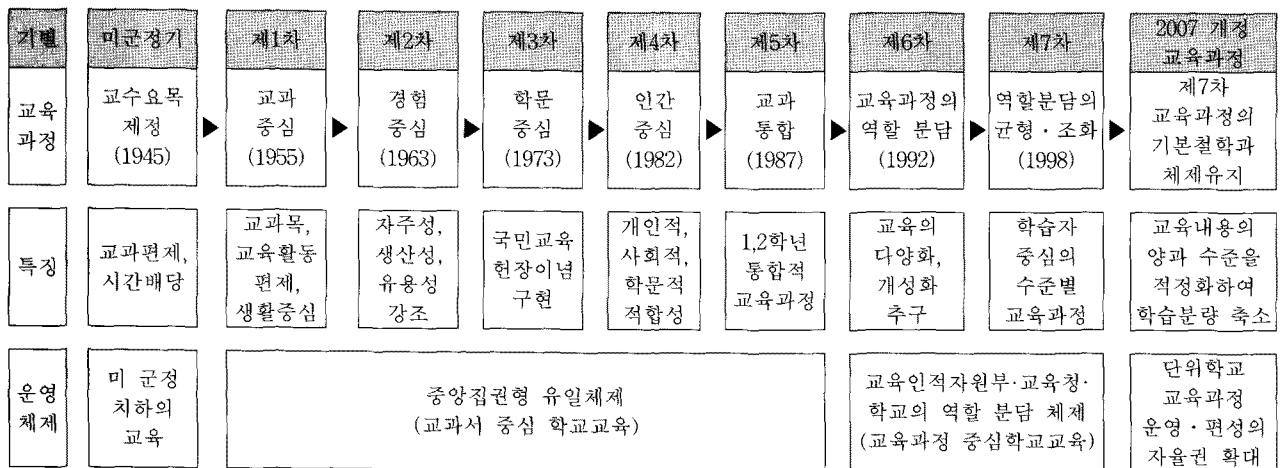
| 기별 | 미군정기 | 제1차 | 제2차 | 제3차 | 제4차 | 제5차 | 제6차 | 제7차 | 2007 개정 교육과정 |
|---|---|---|---|---|---|---|---|---|---|
| 교육과정 | 교수요목 제정 (1945) | 교과 중심 (1955) | 경험 중심 (1963) | 학문 중심 (1973) | 인간 중심 (1982) | 교과 통합 (1987) | 교육과정의 역할 분담 (1992) | 역할분담의 균형·조화 (1998) | 제7차 교육과정의 기본철학과 체제유지 |
| 특징 | 교과편제, 시간배당 | 교과목, 교육활동 편제, 생활중심 | 자주성, 생산성, 유용성 강조 | 국민교육 헌장이념 구현 | 개인적, 사회적, 학문적 적합성 | 1,2학년 통합적 교육과정 | 교육의 다양화, 개성화 추구 | 학습자 중심의 수준별 교육과정 | 교육내용의 양과 수준을 적정화하여 학습분량 축소 |
| 운영체제 | 미 군정 치하의 교육 | 중앙집권형 유일체제 (교과서 중심 학교교육) | | | | | 교육인적자원부·교육청·학교의 역할 분담 체제 (교육과정 중심학교교육) | | 단위학교 교육과정 운영·편성의 자율권 확대 |